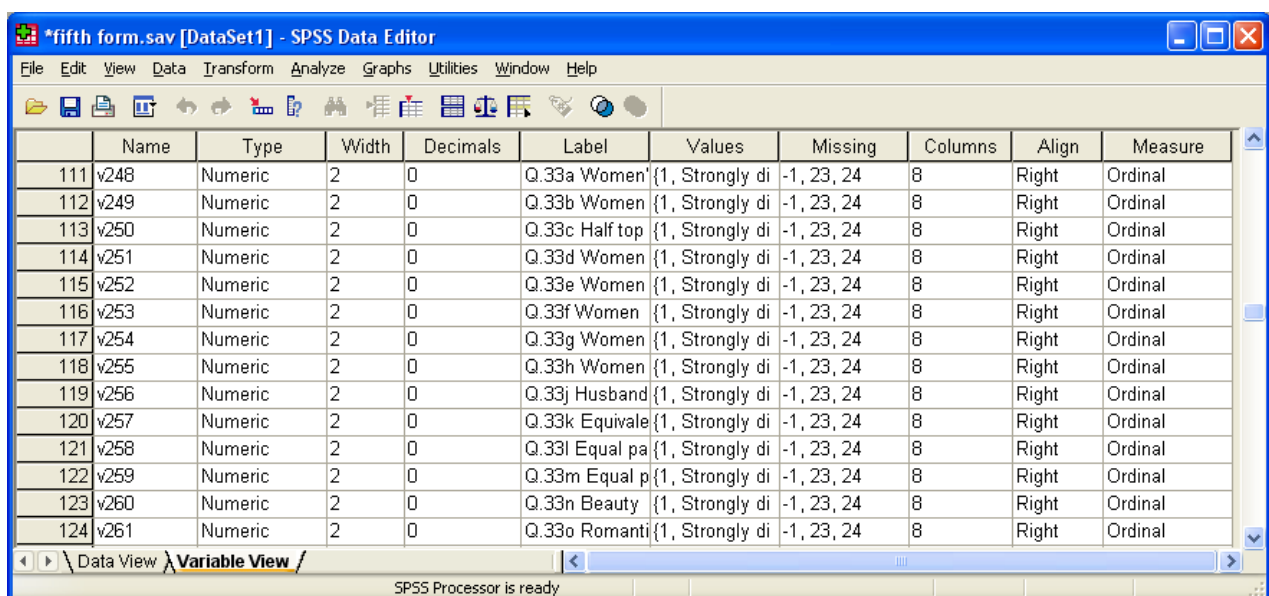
*fifth form.sav [DataSet1] - SPSS Data Editor

File Edit View Data Transform Analyze Graphs Utilities Window Help

| | Name | Type | Width | Decimals | Label | Values | Missing | Columns | Align | Measure |
|---|---|---|---|---|---|---|---|---|---|---|
| 111 | v248 | Numeric | 2 | 0 | Q.33a Women' | {1, Strongly di | -1, 23, 24 | 8 | Right | Ordinal |
| 112 | v249 | Numeric | 2 | 0 | Q.33b Women | {1, Strongly di | -1, 23, 24 | 8 | Right | Ordinal |
| 113 | v250 | Numeric | 2 | 0 | Q.33c Half top | {1, Strongly di | -1, 23, 24 | 8 | Right | Ordinal |
| 114 | v251 | Numeric | 2 | 0 | Q.33d Women | {1, Strongly di | -1, 23, 24 | 8 | Right | Ordinal |
| 115 | v252 | Numeric | 2 | 0 | Q.33e Women | {1, Strongly di | -1, 23, 24 | 8 | Right | Ordinal |
| 116 | v253 | Numeric | 2 | 0 | Q.33f Women | {1, Strongly di | -1, 23, 24 | 8 | Right | Ordinal |
| 117 | v254 | Numeric | 2 | 0 | Q.33g Women | {1, Strongly di | -1, 23, 24 | 8 | Right | Ordinal |
| 118 | v255 | Numeric | 2 | 0 | Q.33h Women | {1, Strongly di | -1, 23, 24 | 8 | Right | Ordinal |
| 119 | v256 | Numeric | 2 | 0 | Q.33j Husband | {1, Strongly di | -1, 23, 24 | 8 | Right | Ordinal |
| 120 | v257 | Numeric | 2 | 0 | Q.33k Equivale | {1, Strongly di | -1, 23, 24 | 8 | Right | Ordinal |
| 121 | v258 | Numeric | 2 | 0 | Q.33l Equal pa | {1, Strongly di | -1, 23, 24 | 8 | Right | Ordinal |
| 122 | v259 | Numeric | 2 | 0 | Q.33m Equal p | {1, Strongly di | -1, 23, 24 | 8 | Right | Ordinal |
| 123 | v260 | Numeric | 2 | 0 | Q.33n Beauty | {1, Strongly di | -1, 23, 24 | 8 | Right | Ordinal |
| 124 | v261 | Numeric | 2 | 0 | Q.33o Romanti | {1, Strongly di | -1, 23, 24 | 8 | Right | Ordinal |

Data View Variable View

SPSS Processor is ready